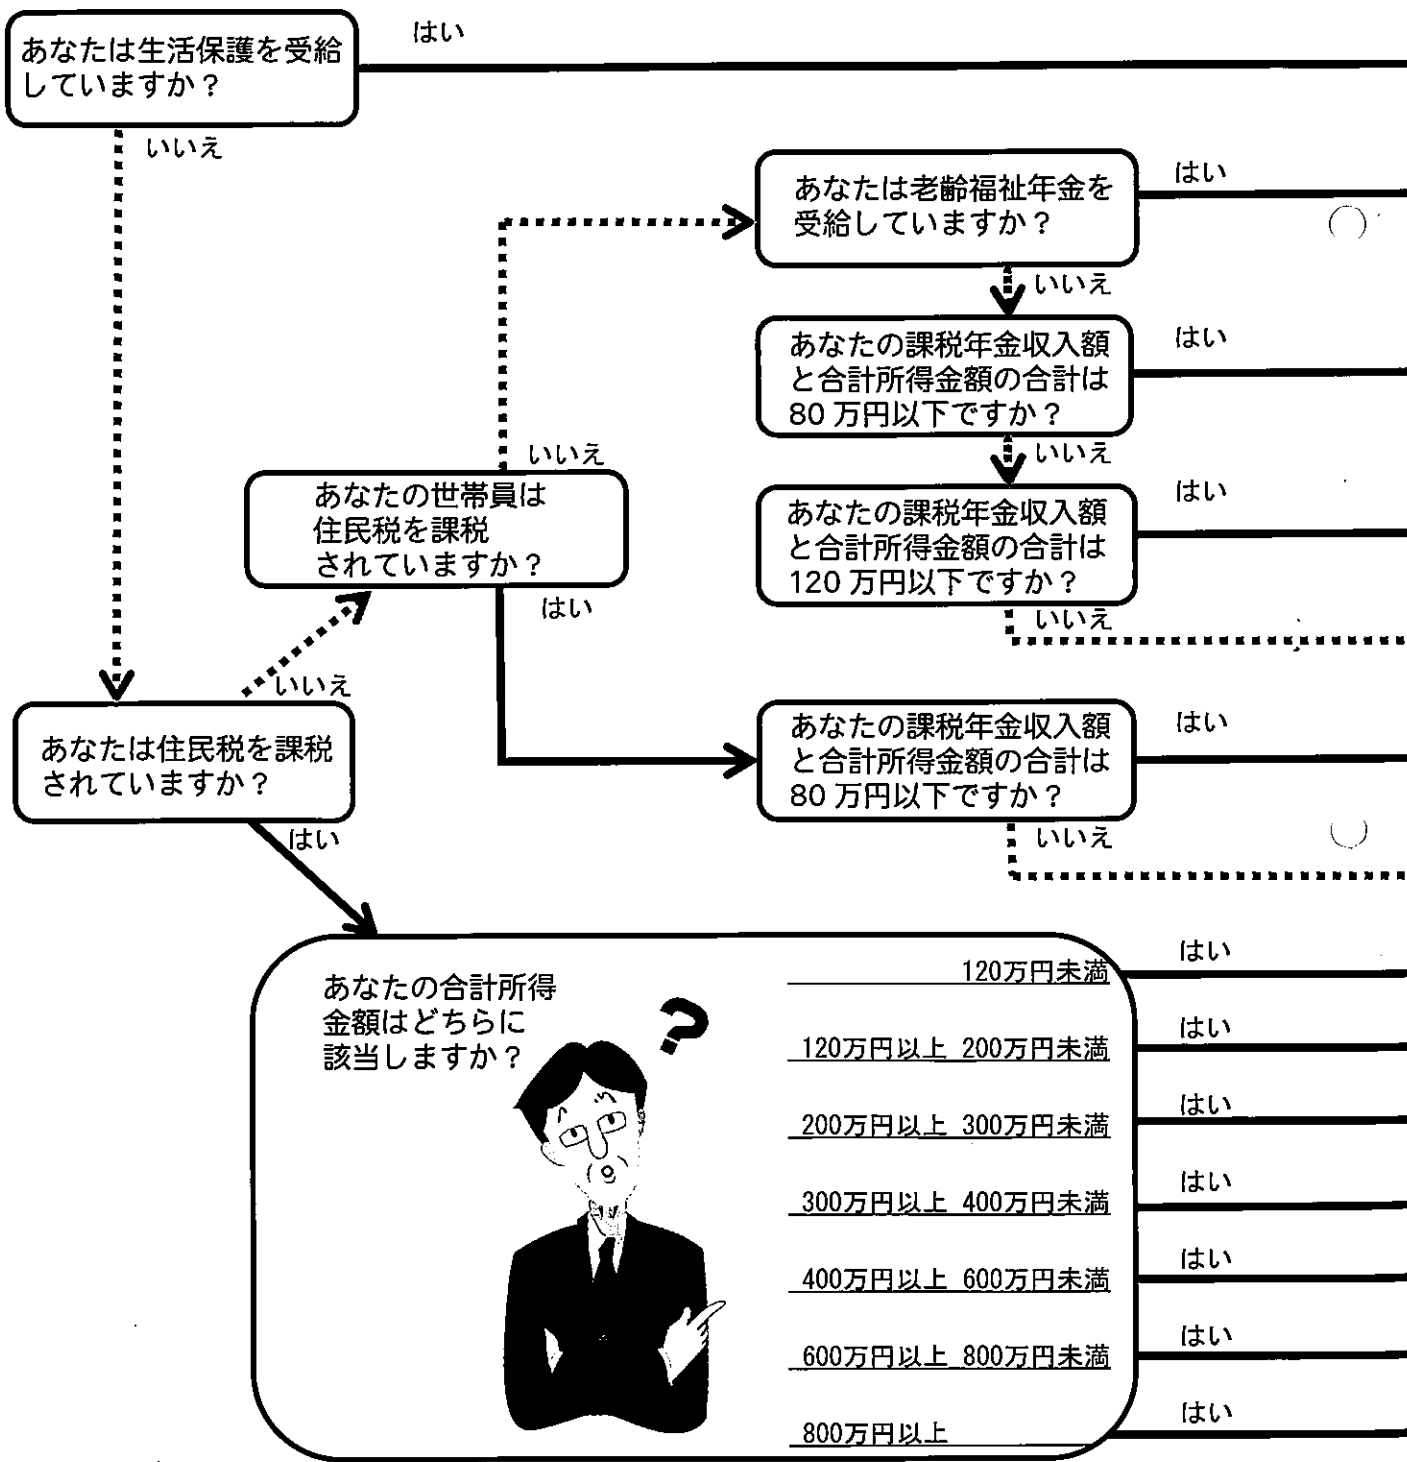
あなたは生活保護を受給していますか？

はい

いいえ

あなたは老齢福祉年金を受給していますか？

はい

いいえ

あなたの課税年金収入額と合計所得金額の合計は80万円以下ですか？

はい

いいえ

あなたの世帯員は住民税を課税されていますか？

いいえ

あなたの課税年金収入額と合計所得金額の合計は120万円以下ですか？

はい

はい

いいえ

いいえ

あなたは住民税を課税されていますか？

あなたの課税年金収入額と合計所得金額の合計は80万円以下ですか？

はい

はい

いいえ

あなたの合計所得金額はどちらに該当しますか？

120万円未満

はい

120万円以上 200万円未満

はい

200万円以上 300万円未満

はい

300万円以上 400万円未満

はい

400万円以上 600万円未満

はい

600万円以上 800万円未満

はい

800万円以上

はい